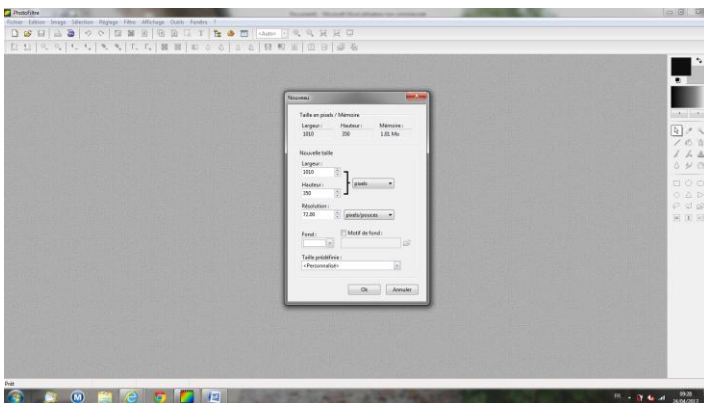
PhotoFiltre
Fichier Edition Image Sélection Réglage Filtre Affichage Outils Fenêtre ?

Nouveau

Taille en pixels / Mémoire
Largeur : 1010
Hauteur : 350
Mémoire : 1.01 Mo

Nouvelle taille
Largeur :
1010
Hauteur :
350
pixels
Résolution :
72.00
pixels/pouces
Fond :
Motif de fond :
Taille prédéfinie :
<Personnalisé>

Ok
Annuler

Prêt